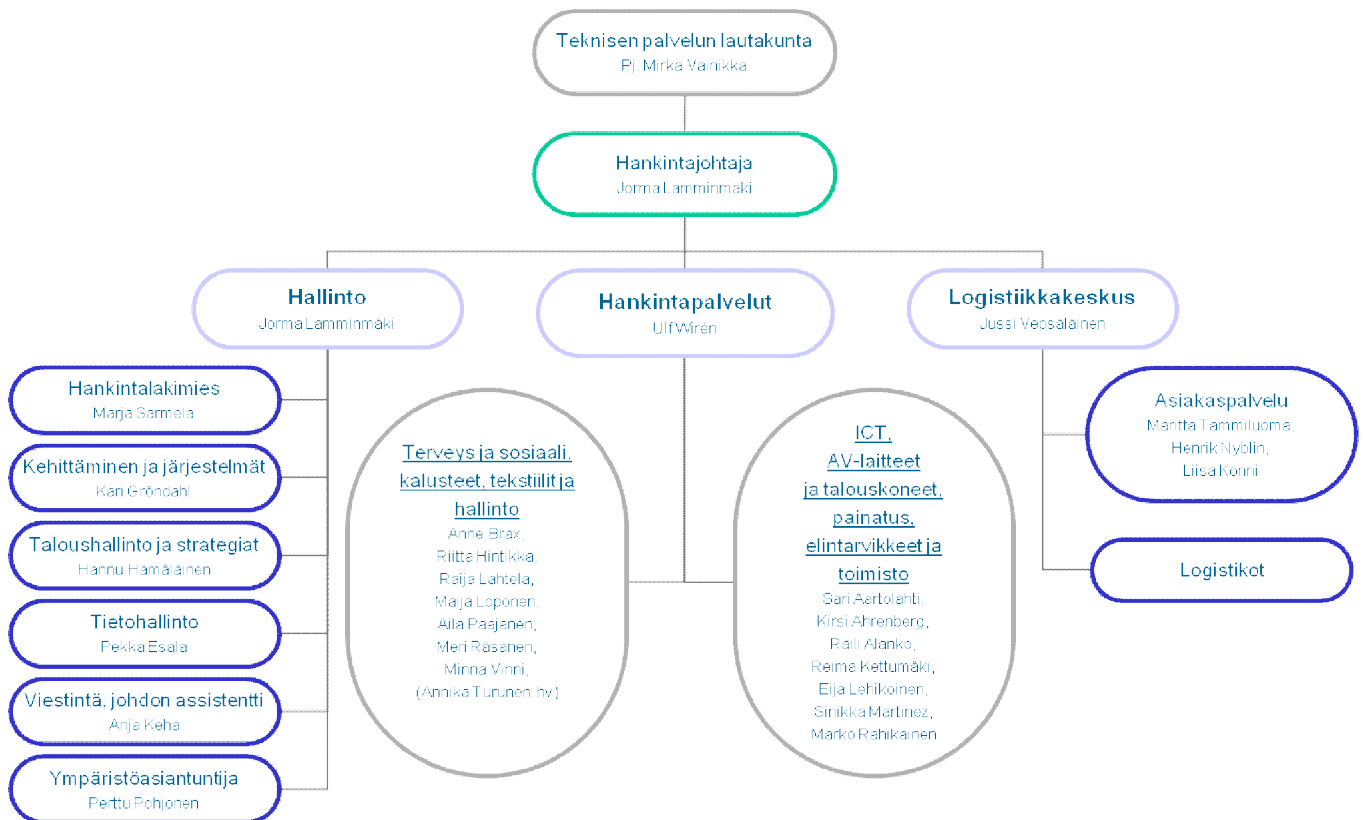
Teknisen palvelun lautakunta
Pj. Mirka Vainikka

Hankintajohtaja
Jorma Lamminmäki

Hallinto
Jorma Lamminmäki

Hankintapalvelut
Ulf Wirén

Logistiikkakeskus
Jussi Vepsäläinen

Hankintalakimies
Marja Sarmela

Kehittäminen ja järjestelmät
Kari Gröndahl

Taloushallinto ja strategiat
Hannu Hämäläinen

Tietohallinto
Pekka Esala

Viestintä, johdon assistentti
Anja Keha

Ympäristöasiantuntija
Perttu Pohjonen

Terveys ja sosiaali, kalusteet, tekstiilit ja hallinto
Anne Brax,
Riitta Hintikka,
Raija Lahtela,
Marja Loponen,
Aila Paajanen,
Meri Räsänen,
Minna Vinni,
(Annika Turunen hv)

ICT, AV-laitteet ja talouskoneet, painatus, elintarvikkeet ja toimisto
Sari Aartolahti,
Kirsi Ahrenberg,
Raili Alanko,
Reima Kettumäki,
Eija Lehikoinen,
Sirikka Martinez,
Marko Rahikainen

Asiakaspalvelu
Maritta Tammiluoma
Henrik Nyblin,
Liisa Konni

Logistikot